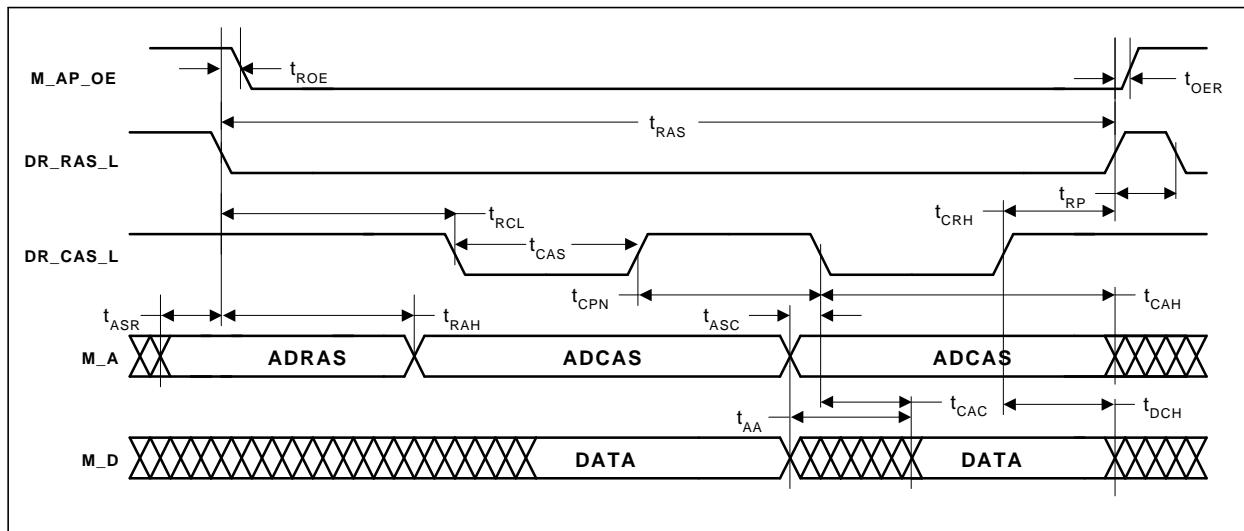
M_AP_OE
$t_{ROE}$
$t_{OER}$
$t_{RAS}$
DR_RAS_L
$t_{RP}$
$t_{RCL}$
$t_{CRH}$
DR_CAS_L
$t_{CAS}$
$t_{CPN}$
$t_{ASR}$
$t_{RAH}$
$t_{ASC}$
$t_{CAH}$
M_A
ADRAS
ADCAS
ADCAS
$t_{CAC}$
$t_{DCH}$
$t_{AA}$
M_D
DATA
DATA